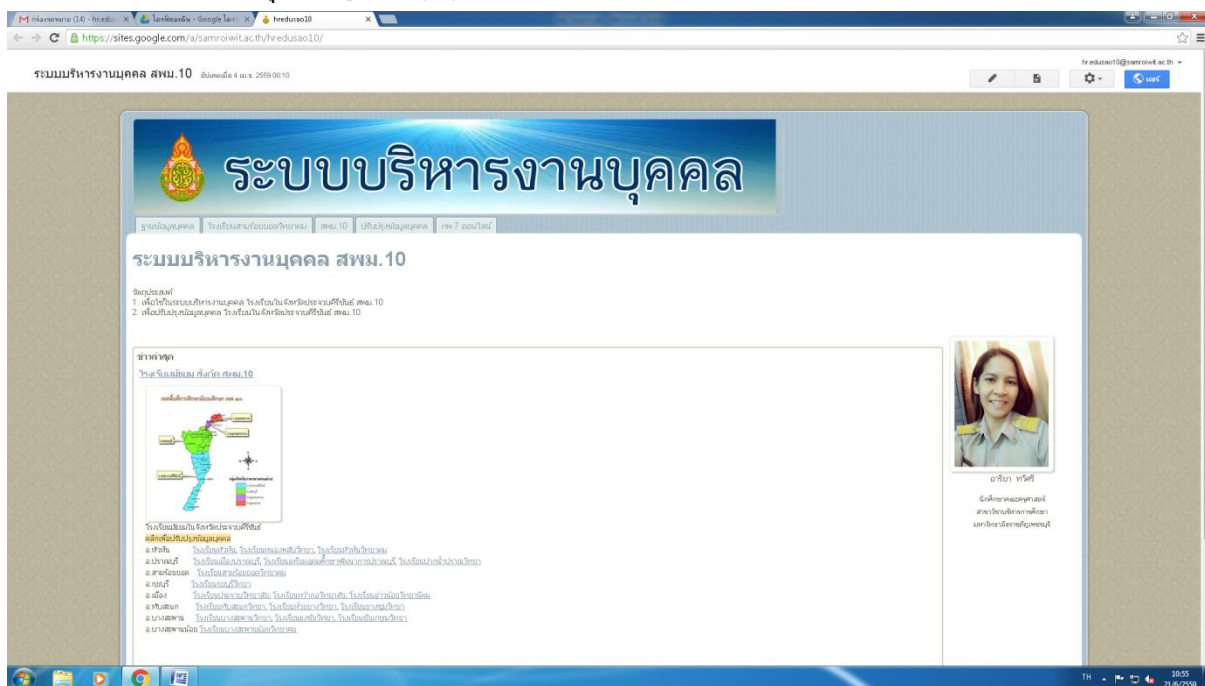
กล่องจดหมาย (14) - hr.edu | ไดรฟ์ของฉัน - Google ไดรฟ์ | hredusao10

https://sites.google.com/a/samroiwit.ac.th/hredusao10/

ระบบบริหารงานบุคคล สพม.10 อัปเดตเมื่อ 4 เม.ย. 2559 00:10

hr.edusao10@samroiwit.ac.th

แชร์

ระบบบริหารงานบุคคล

ฐานข้อมูลบุคคล | โรงเรียนสามร้อยยอดวิทยาคม | สพม.10 | ปรับปรุงข้อมูลบุคคล | กพ 7 ออนไลน์

ระบบบริหารงานบุคคล สพม.10

วัตถุประสงค์
1. เพื่อใช้ในระบบบริหารงานบุคคล โรงเรียนใน จังหวัดประจวบคีรีขันธ์ สพม.10
2. เพื่อปรับปรุงข้อมูลบุคคล โรงเรียนใน จังหวัดประจวบคีรีขันธ์ สพม.10

ข่าวล่าสุด

โรงเรียนมัธยม สังกัด สพม.10

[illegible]

โรงเรียนมัธยมใน จังหวัดประจวบคีรีขันธ์
คลิกเพื่อปรับปรุงข้อมูลบุคคล
อ.หัวหิน โรงเรียนหัวหิน, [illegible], โรงเรียนหัวหินวิทยาคม
อ.ปราณบุรี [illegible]
อ.สามร้อยยอด โรงเรียนสามร้อยยอดวิทยาคม
อ.กุยบุรี โรงเรียนกุยบุรีวิทยา
อ.เมือง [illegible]
อ.ทับสะแก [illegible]
อ.บางสะพาน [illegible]
อ.บางสะพานน้อย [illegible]

อาริยา ทวีศรี
นักศึกษาคณะครุศาสตร์
สาขาวิชาบริหารการศึกษา
มหาวิทยาลัยราชภัฏเพชรบุรี

TH 10:55 21/6/2559